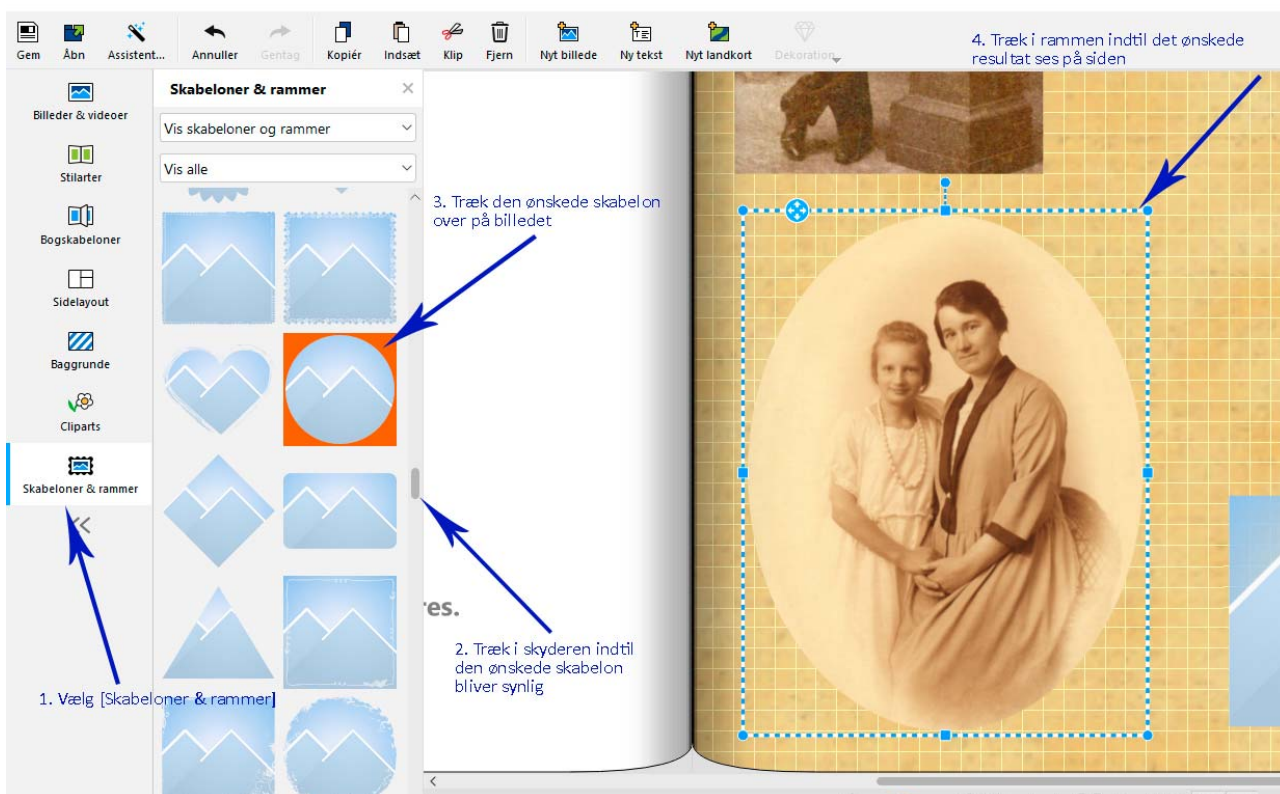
Gem Åbn Assistent... Annuller Gentag Kopiér Indsæt Klip Fjern Nyt billede Ny tekst Nyt landkort Dekoration

4. Træk i rammen indtil det ønskede resultat ses på siden

Billeder & videoer
Stilarter
Bogskabeloner
Sidelayout
Baggrunde
Cliparts
Skabeloner & rammer

Skabeloner & rammer

Vis skabeloner og rammer

Vis alle

3. Træk den ønskede skabelon over på billedet

res.

2. Træk i skyderen indtil den ønskede skabelon bliver synlig

1. Vælg [Skabeloner & rammer]